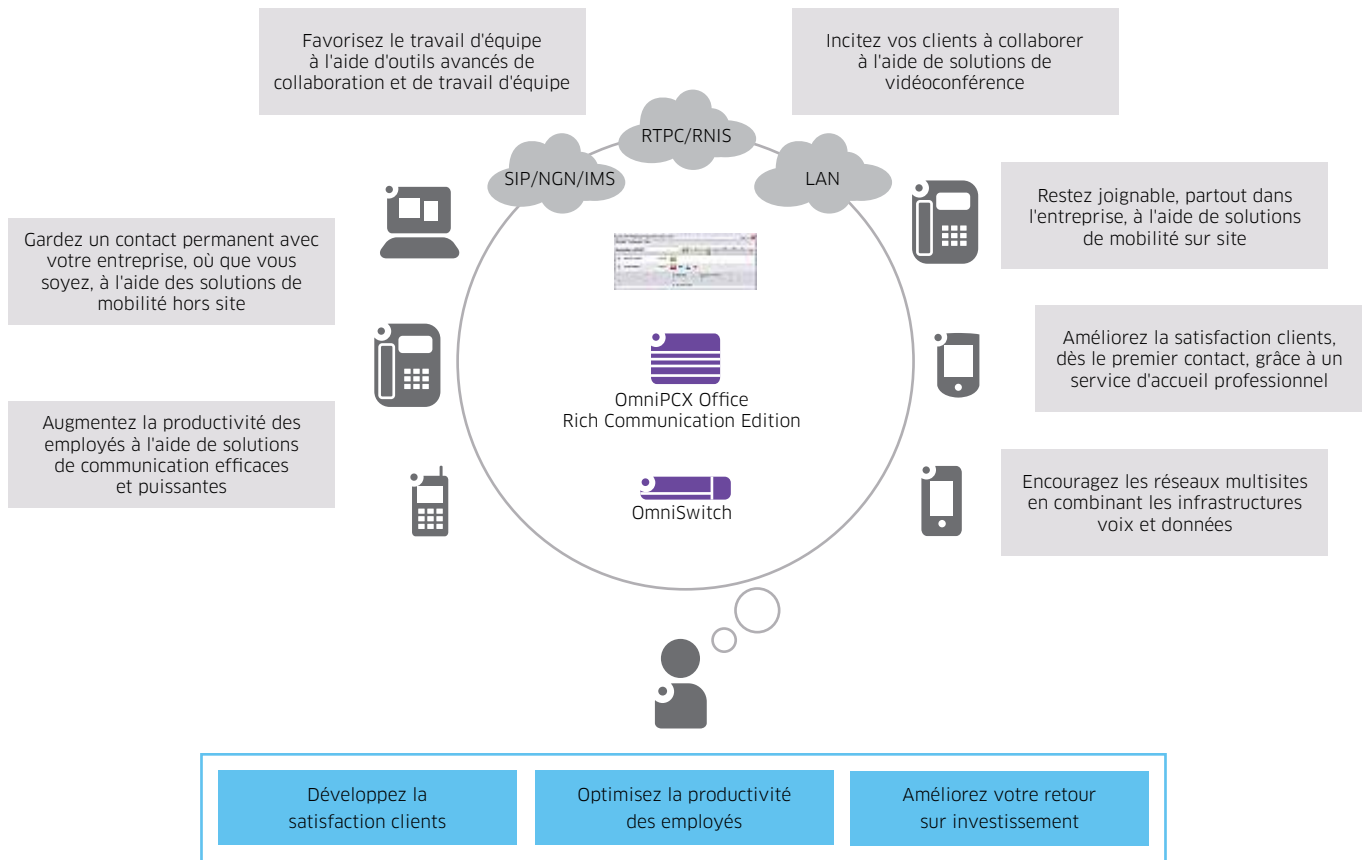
Favorisez le travail d'équipe à l'aide d'outils avancés de collaboration et de travail d'équipe

Incitez vos clients à collaborer à l'aide de solutions de vidéoconférence

RTPC/RNIS

SIP/NGN/IMS

LAN

Restez joignable, partout dans l'entreprise, à l'aide de solutions de mobilité sur site

Gardez un contact permanent avec votre entreprise, où que vous soyez, à l'aide des solutions de mobilité hors site

Améliorez la satisfaction clients, dès le premier contact, grâce à un service d'accueil professionnel

OmniPCX Office
Rich Communication Edition

Augmentez la productivité des employés à l'aide de solutions de communication efficaces et puissantes

Encouragez les réseaux multisites en combinant les infrastructures voix et données

OmniSwitch

Développez la satisfaction clients

Optimisez la productivité des employés

Améliorez votre retour sur investissement